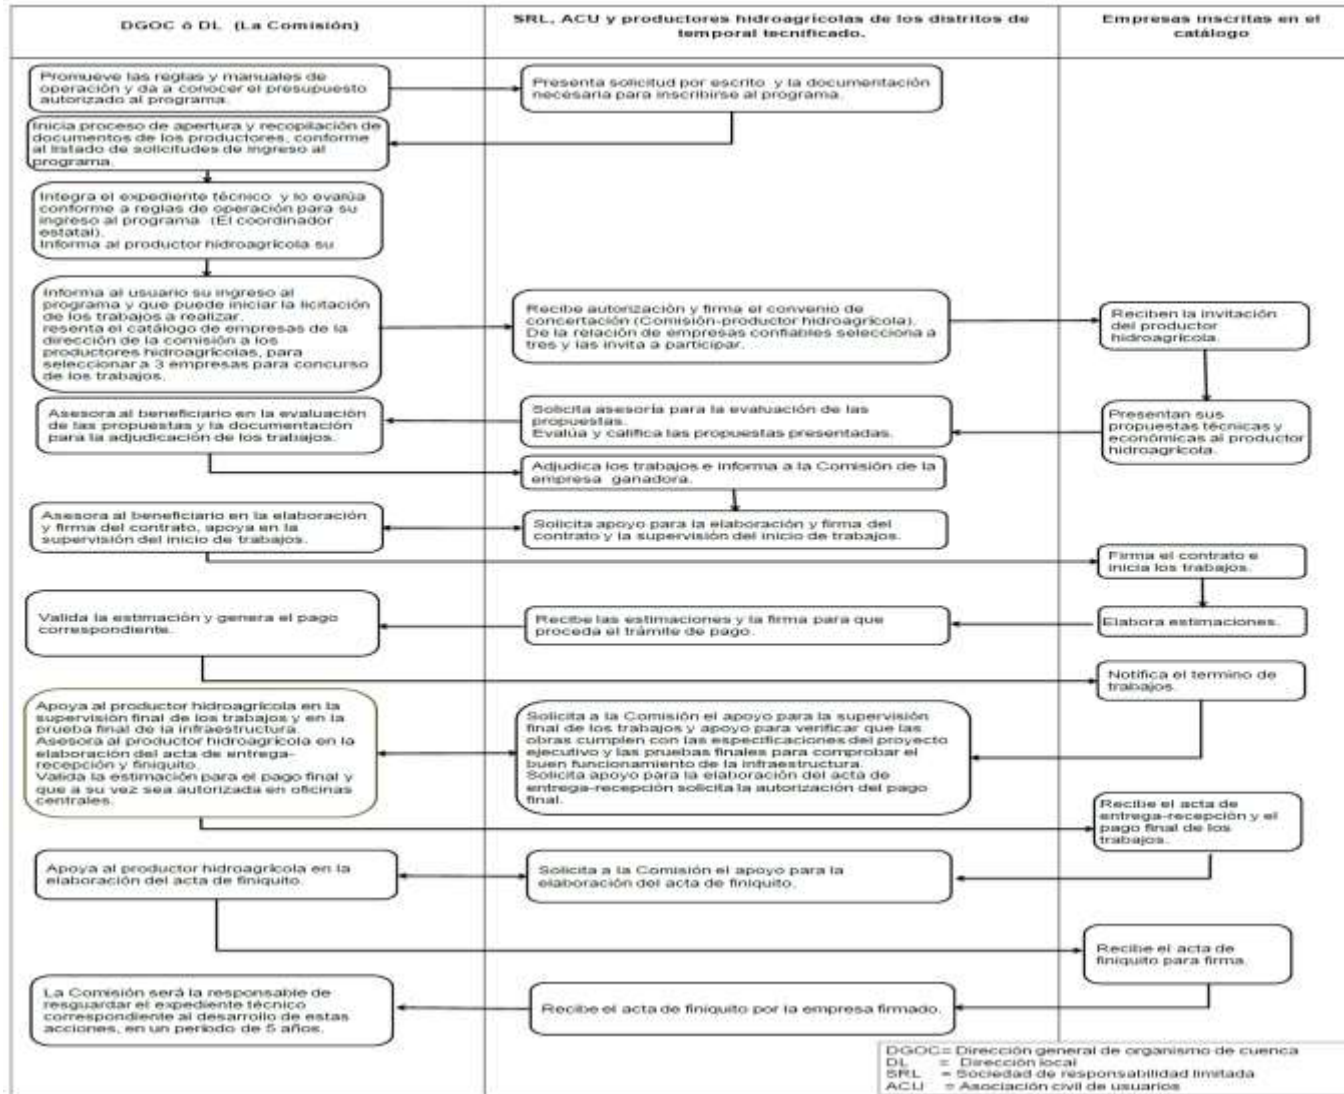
DGOC ó DL (La Comisión)

SRL, ACU y productores hidroagrícolas de los distritos de temporal tecnificado.

Empresas inscritas en el catálogo

Promueve las reglas y manuales de operación y da a conocer el presupuesto autorizado al programa.

Presenta solicitud por escrito y la documentación necesaria para inscribirse al programa.

Inicia proceso de apertura y recopilación de documentos de los productores, conforme al listado de solicitudes de ingreso al programa.

Integra el expediente técnico y lo evalúa conforme a reglas de operación para su ingreso al programa (El coordinador estatal).
Informa al productor hidroagrícola su

Informa al usuario su ingreso al programa y que puede iniciar la licitación de los trabajos a realizar.
resenta el catálogo de empresas de la dirección de la comisión a los productores hidroagrícolas, para seleccionar a 3 empresas para concurso de los trabajos.

Recibe autorización y firma el convenio de concertación (Comisión-productor hidroagrícola).
De la relación de empresas confiables selecciona a tres y las invita a participar.

Reciben la invitación del productor hidroagrícola.

Asesora al beneficiario en la evaluación de las propuestas y la documentación para la adjudicación de los trabajos.

Solicita asesoría para la evaluación de las propuestas.
Evalúa y califica las propuestas presentadas.

Presentan sus propuestas técnicas y económicas al productor hidroagrícola.

Adjudica los trabajos e informa a la Comisión de la empresa ganadora.

Asesora al beneficiario en la elaboración y firma del contrato, apoya en la supervisión del inicio de trabajos.

Solicita apoyo para la elaboración y firma del contrato y la supervisión del inicio de trabajos.

Firma el contrato e inicia los trabajos.

Valida la estimación y genera el pago correspondiente.

Recibe las estimaciones y la firma para que proceda el trámite de pago.

Elabora estimaciones.

Notifica el termino de trabajos.

Apoya al productor hidroagrícola en la supervisión final de los trabajos y en la prueba final de la infraestructura.
Asesora al productor hidroagrícola en la elaboración del acta de entrega-recepción y finiquito.
Valida la estimación para el pago final y que a su vez sea autorizada en oficinas centrales.

Solicita a la Comisión el apoyo para la supervisión final de los trabajos y apoyo para verificar que las obras cumplen con las especificaciones del proyecto ejecutivo y las pruebas finales para comprobar el buen funcionamiento de la infraestructura.
Solicita apoyo para la elaboración del acta de entrega-recepción solicita la autorización del pago final.

Recibe el acta de entrega-recepción y el pago final de los trabajos.

Apoya al productor hidroagrícola en la elaboración del acta de finiquito.

Solicita a la Comisión el apoyo para la elaboración del acta de finiquito.

Recibe el acta de finiquito para firma.

La Comisión será la responsable de resguardar el expediente técnico correspondiente al desarrollo de estas acciones, en un periodo de 5 años.

Recibe el acta de finiquito por la empresa firmado.

DGOC= Dirección general de organismo de cuenca
DL = Dirección local
SRL = Sociedad de responsabilidad limitada
ACU = Asociación civil de usuarios